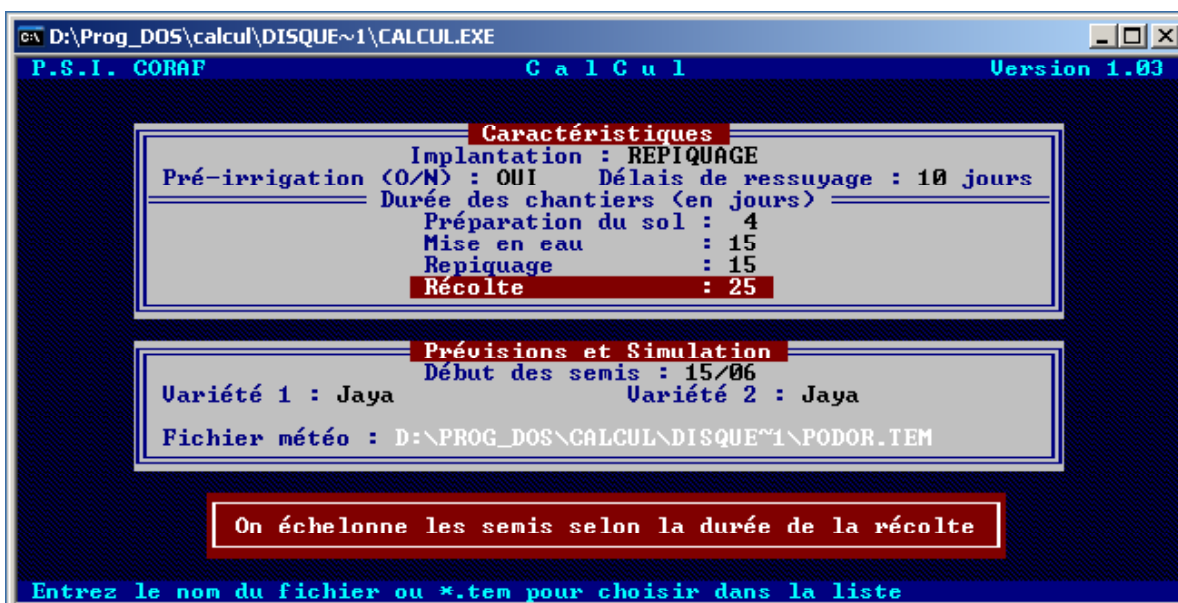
D:\Prog_DOS\calcul\DISQUE~1\CALCUL.EXE

P.S.I. CORAF

C a l C u l

Version 1.03

Caractéristiques

Implantation : REPIQUAGE

Pré-irrigation (O/N) : OUI   Délais de ressuyage : 10 jours

Durée des chantiers (en jours)

Préparation du sol : 4
Mise en eau : 15
Repiquage : 15
Récolte : 25

Prévisions et Simulation

Début des semis : 15/06

Variété 1 : Jaya   Variété 2 : Jaya

Fichier météo : D:\PROG_DOS\CALCUL\DISQUE~1\PODOR.TEM

On échelonne les semis selon la durée de la récolte

Entrez le nom du fichier ou *.tem pour choisir dans la liste